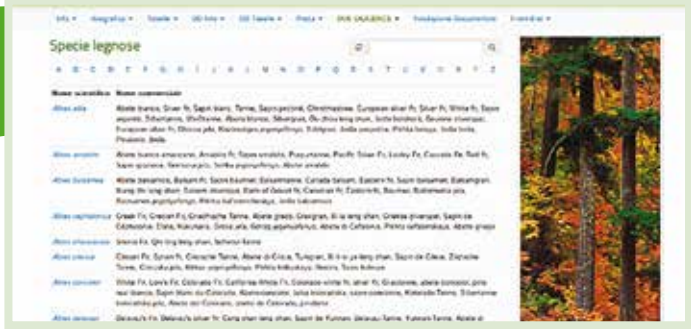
Info ▾ Biografia ▾ Specie ▾ DB Info ▾ DB Tabelle ▾ Prezzi ▾ DVB SAUBERGS ▾ Fondazione Documenti E-vendita ▾

Specie legnose

A B C D E F G H I J K L M N O P Q R S T U V W X Y Z

Nome scientifico Nome commerciale

Abies alba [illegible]

Abies amabilis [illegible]

Abies balsamea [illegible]

Abies cephalonica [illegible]

Abies chensiensis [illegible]

Abies cilicica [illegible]

Abies concolor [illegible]

Abies delavayi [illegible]